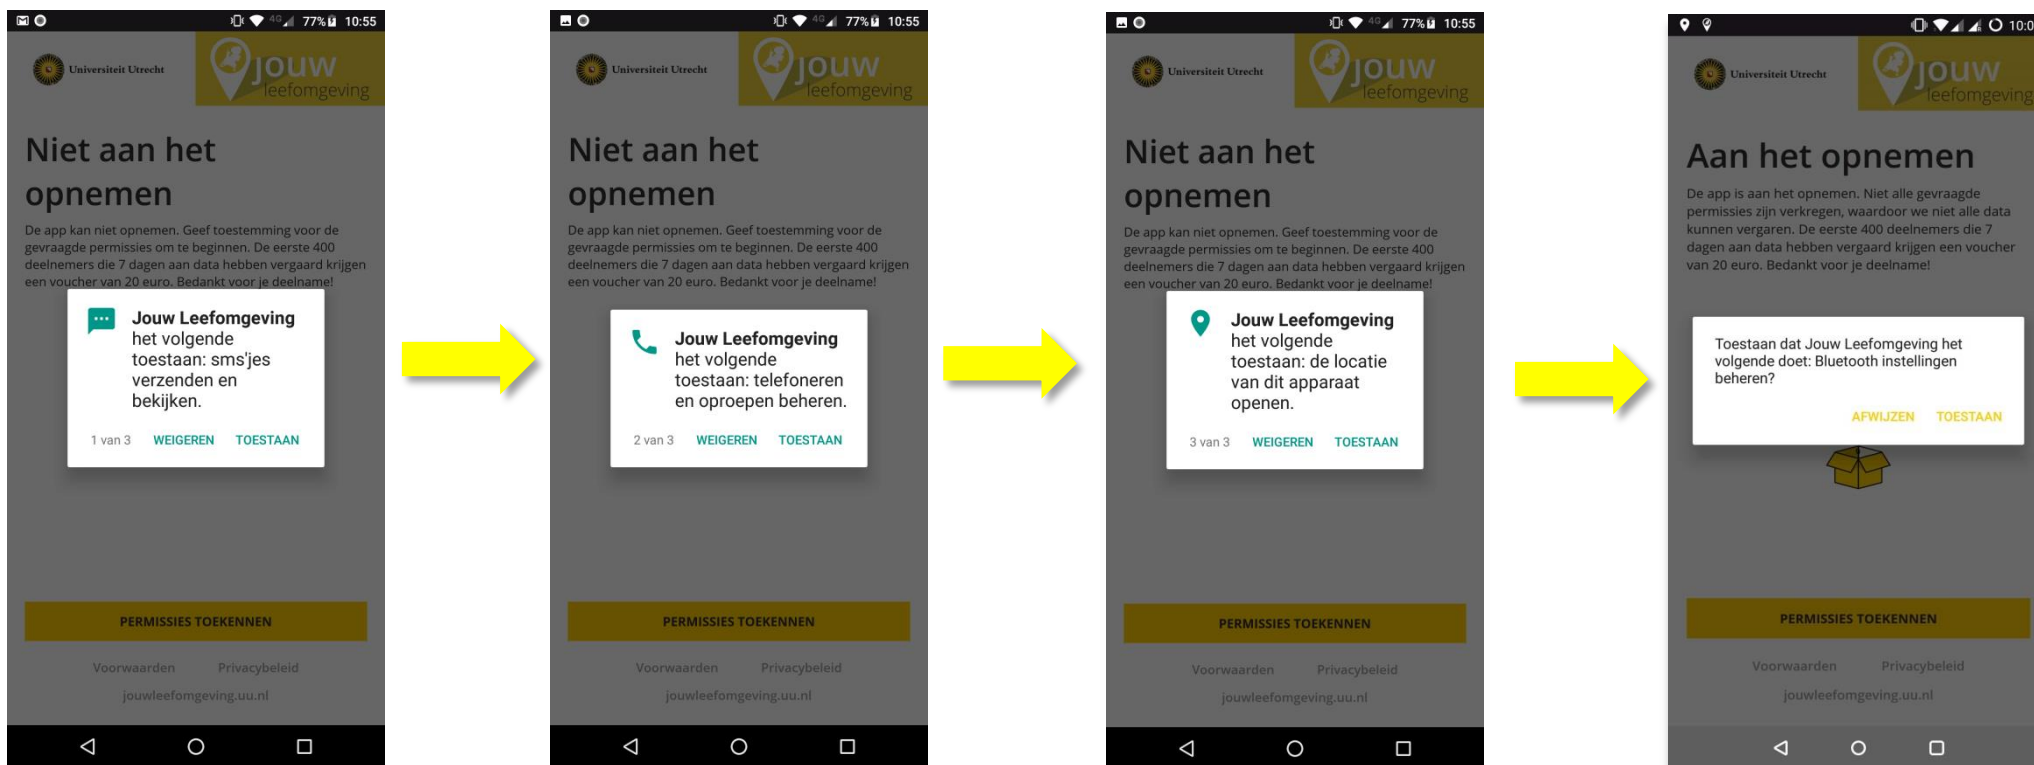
77% 10:55

Universiteit Utrecht

jouw leefomgeving

Niet aan het opnemen

De app kan niet opnemen. Geef toestemming voor de gevraagde permissies om te beginnen. De eerste 400 deelnemers die 7 dagen aan data hebben vergaard krijgen een voucher van 20 euro. Bedankt voor je deelname!

Jouw Leefomgeving het volgende toestaan: sms'jes verzenden en bekijken.

1 van 3 WEIGEREN TOESTAAN

PERMISSIES TOEKENNEN

Voorwaarden Privacybeleid

jouwleefomgeving.uu.nl

77% 10:55

Universiteit Utrecht

jouw leefomgeving

Niet aan het opnemen

De app kan niet opnemen. Geef toestemming voor de gevraagde permissies om te beginnen. De eerste 400 deelnemers die 7 dagen aan data hebben vergaard krijgen een voucher van 20 euro. Bedankt voor je deelname!

Jouw Leefomgeving het volgende toestaan: telefoneren en oproepen beheren.

2 van 3 WEIGEREN TOESTAAN

PERMISSIES TOEKENNEN

Voorwaarden Privacybeleid

jouwleefomgeving.uu.nl

77% 10:55

Universiteit Utrecht

jouw leefomgeving

Niet aan het opnemen

De app kan niet opnemen. Geef toestemming voor de gevraagde permissies om te beginnen. De eerste 400 deelnemers die 7 dagen aan data hebben vergaard krijgen een voucher van 20 euro. Bedankt voor je deelname!

Jouw Leefomgeving het volgende toestaan: de locatie van dit apparaat openen.

3 van 3 WEIGEREN TOESTAAN

PERMISSIES TOEKENNEN

Voorwaarden Privacybeleid

jouwleefomgeving.uu.nl

10:0

Universiteit Utrecht

jouw leefomgeving

Aan het opnemen

De app is aan het opnemen. Niet alle gevraagde permissies zijn verkregen, waardoor we niet alle data kunnen vergaren. De eerste 400 deelnemers die 7 dagen aan data hebben vergaard krijgen een voucher van 20 euro. Bedankt voor je deelname!

Toestaan dat Jouw Leefomgeving het volgende doet: Bluetooth instellingen beheren?

AFWIJZEN TOESTAAN

PERMISSIES TOEKENNEN

Voorwaarden Privacybeleid

jouwleefomgeving.uu.nl